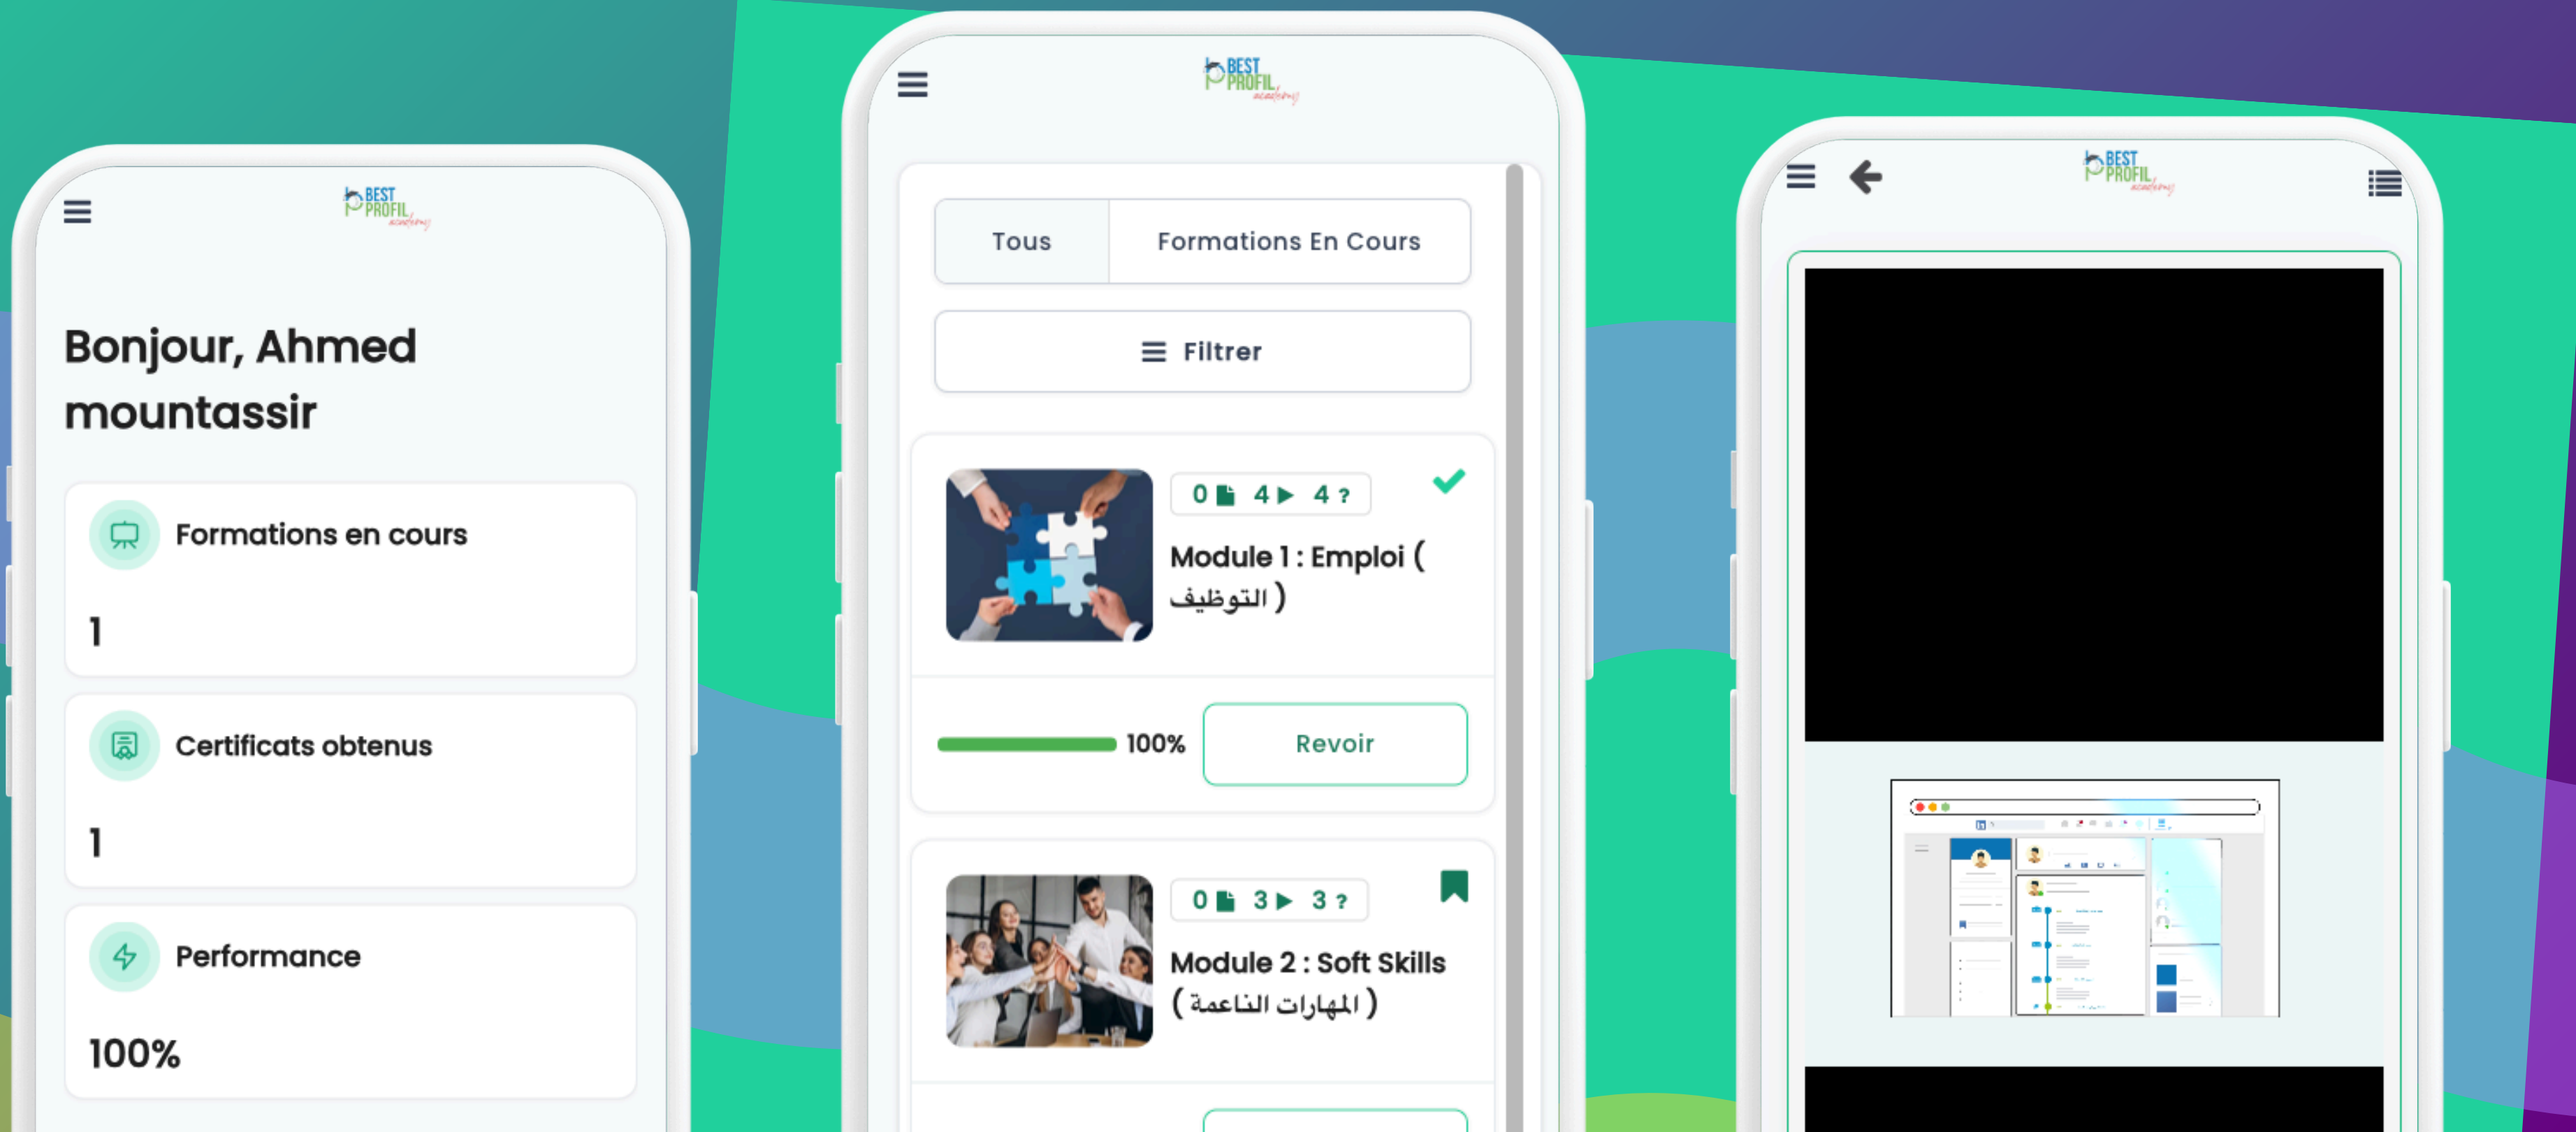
BEST PROFIL academy

Bonjour, Ahmed mountassir

Formations en cours

1

Certificats obtenus

1

Performance

100%

BEST PROFIL academy

Tous

Formations En Cours

Filtrer

0 4 4 ?

Module 1 : Emploi ( التوظيف )

100%

Revoir

0 3 3 ?

Module 2 : Soft Skills ( المهارات الناعمة )

BEST PROFIL academy